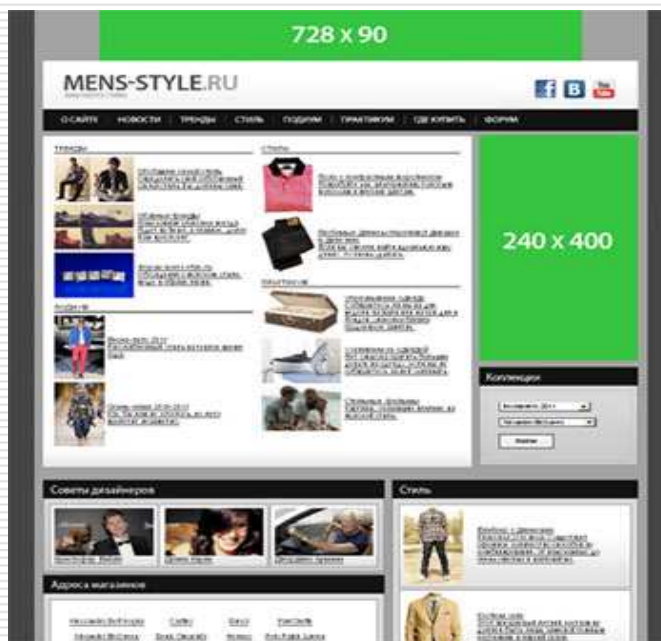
728 x 90

MENS-STYLE.RU

О САЙТЕ | НОВОСТИ | ТРЕНДЫ | СТИЛЬ | ПОДИУМ | ПРАКТИКУМ | ГДЕ КУПИТЬ | ФОРУМ

Тренды

Стиль

Подиум

Практикум

240 x 400

Коллекции

Советы дизайнеров

Стиль

Адреса магазинов

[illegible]